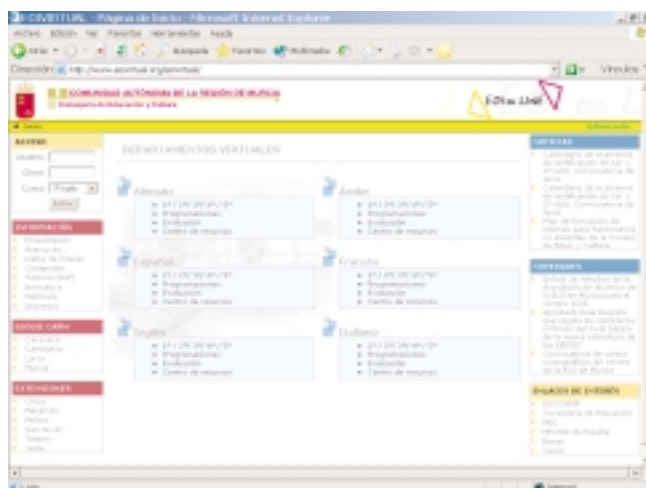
OIVIRTUAL - Página de Inicio - Microsoft Internet Explorer

Archivo Edición Ver Favoritos Herramientas Ayuda

Atrás Búsqueda Favoritos Multimedia

Dirección http://www.eoivirtual.org/eoivirtual/ Ir Vínculos

COMUNIDAD AUTÓNOMA DE LA REGIÓN DE MURCIA
Consejería de Educación y Cultura

EOI en Línea

Inicio Información

ACCESO
Usuario
Clave
Como Prueba
Entrar

INFORMACIÓN
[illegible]
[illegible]
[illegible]
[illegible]
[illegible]
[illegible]
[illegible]

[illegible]
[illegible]
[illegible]
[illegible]

EXTENSIONES
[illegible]
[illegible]
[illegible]
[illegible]
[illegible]
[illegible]

DEPARTAMENTOS VIRTUALES

Alemán
- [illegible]
- Programaciones
- Evaluación
- Centro de recursos

Árabe
- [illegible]
- Programaciones
- Evaluación
- Centro de recursos

Español
- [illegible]
- Programaciones
- Evaluación
- Centro de recursos

Francés
- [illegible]
- Programaciones
- Evaluación
- Centro de recursos

Inglés
- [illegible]
- Programaciones
- Evaluación
- Centro de recursos

Italiano
- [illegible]
- Programaciones
- Evaluación
- Centro de recursos

NOTICIAS
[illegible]

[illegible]

ENLACES DE INTERÉS
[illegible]
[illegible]
MEC
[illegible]
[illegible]
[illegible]

Listo Internet